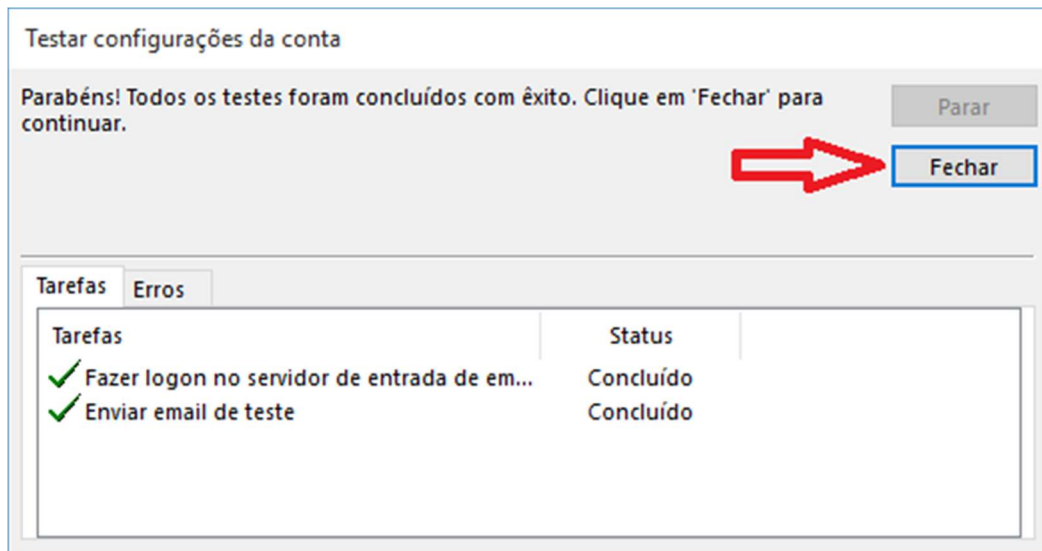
Testar configurações da conta

Parabéns! Todos os testes foram concluídos com êxito. Clique em 'Fechar' para continuar.

Parar

Fechar

Tarefas | Erros

| Tarefas | Status |
|---|---|
| Fazer logon no servidor de entrada de em... | Concluído |
| Enviar email de teste | Concluído |